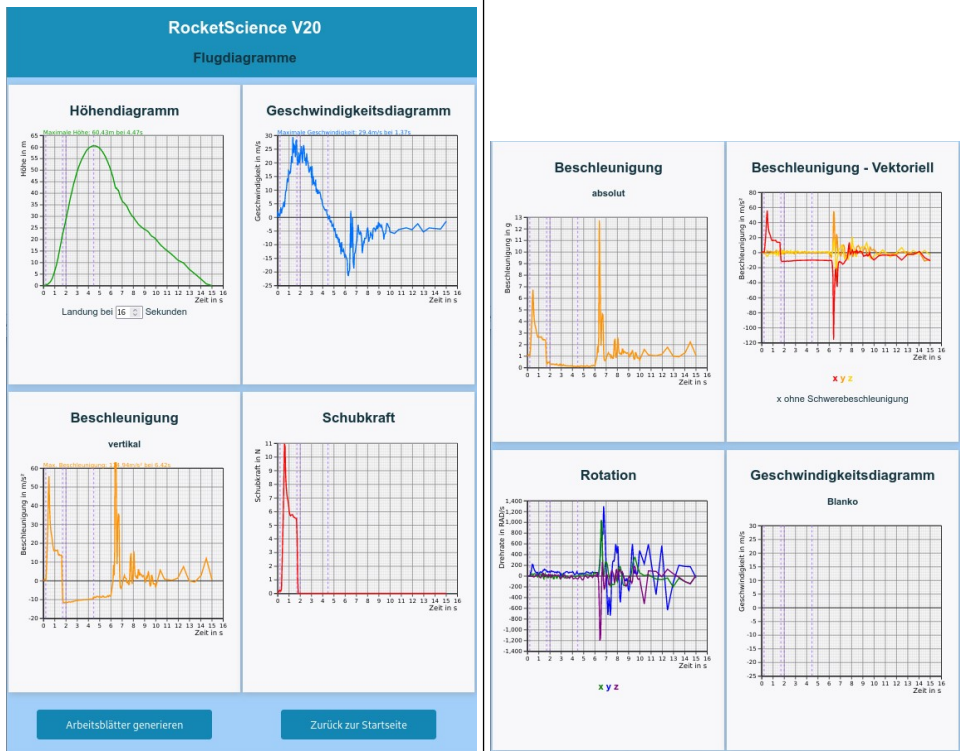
RocketScience V20

Flugdiagramme

Höhendiagramm

Maximale Höhe: 60,43m bei 4,47s

Höhe in m

65 60 55 50 45 40 35 30 25 20 15 10 5 0

0 1 2 3 4 5 6 7 8 9 10 11 12 13 14 15 16

Zeit in s

Landung bei 16 Sekunden

Geschwindigkeitsdiagramm

Maximale Geschwindigkeit: 29,4m/s bei 1,37s

Geschwindigkeit in m/s

30 25 20 15 10 5 0 -5 -10 -15 -20 -25

0 1 2 3 4 5 6 7 8 9 10 11 12 13 14 15 16

Zeit in s

Beschleunigung

vertikal

Max. Beschleunigung: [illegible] bei 6,42s

Beschleunigung in m/s²

60 50 40 30 20 10 0 -10 -20

0 1 2 3 4 5 6 7 8 9 10 11 12 13 14 15 16

Zeit in s

Schubkraft

Schubkraft in N

11 10 9 8 7 6 5 4 3 2 1 0

0 1 2 3 4 5 6 7 8 9 10 11 12 13 14 15 16

Zeit in s

Arbeitsblätter generieren

Zurück zur Startseite

Beschleunigung

absolut

Beschleunigung in g

13 12 11 10 9 8 7 6 5 4 3 2 1 0

0 1 2 3 4 5 6 7 8 9 10 11 12 13 14 15

Zeit in s

Beschleunigung - Vektoriell

Beschleunigung in m/s²

60 40 20 0 -20 -40 -60 -80 -100 -120

0 1 2 3 4 5 6 7 8 9 10 11 12 13 14 15 16

Zeit in s

x y z

x ohne Schwerebeschleunigung

Rotation

Drehrate in RAD/s

1,400 1,200 1,000 800 600 400 200 0 -200 -400 -600 -800 -1,000 -1,200 -1,400

0 1 2 3 4 5 6 7 8 9 10 11 12 13 14 15 16

Zeit in s

x y z

Geschwindigkeitsdiagramm

Blanko

Geschwindigkeit in m/s

30 25 20 15 10 5 0 -5 -10 -15 -20 -25

0 1 2 3 4 5 6 7 8 9 10 11 12 13 14 15 16

Zeit in s